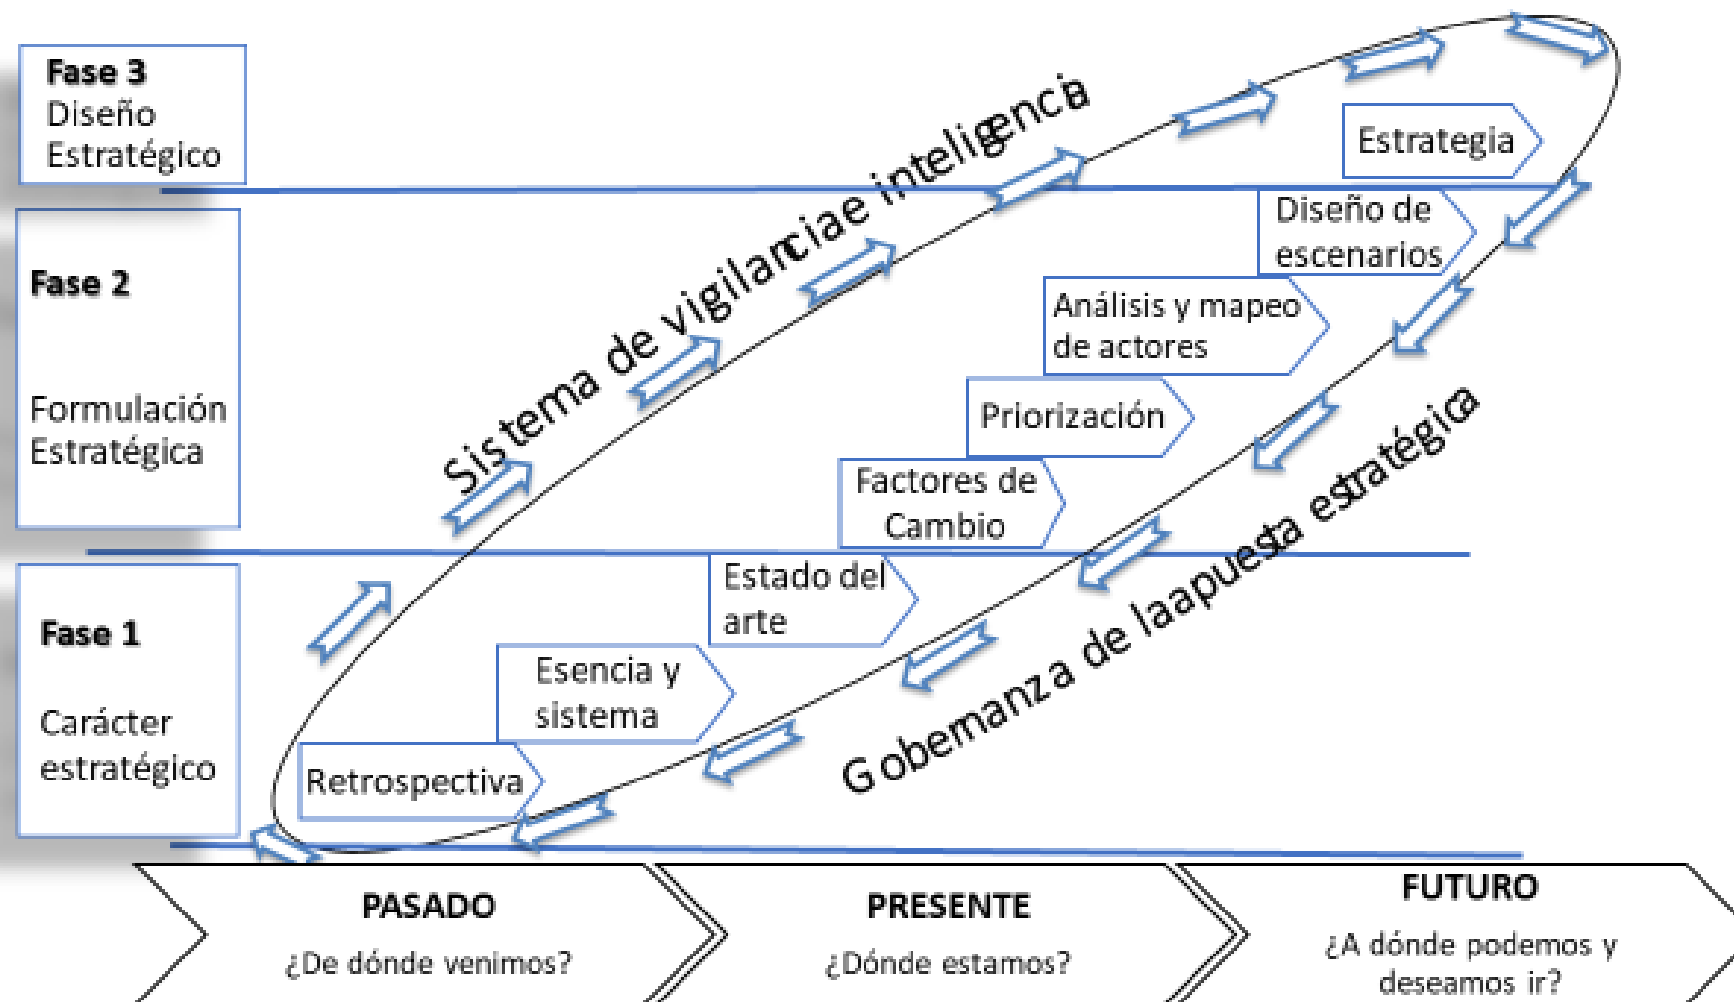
Fase 3
Diseño Estratégico

Fase 2

Formulación Estratégica

Fase 1

Carácter estratégico

Sistema de vigilanciae inteligencia

Estrategia

Diseño de escenarios

Análisis y mapeo de actores

Priorización

Factores de Cambio

Estado del arte

Esencia y sistema

Retrospectiva

Gobemanza de laapuesta estratégica

PASADO
¿De dónde venimos?

PRESENTE
¿Dónde estamos?

FUTURO
¿A dónde podemos y deseamos ir?